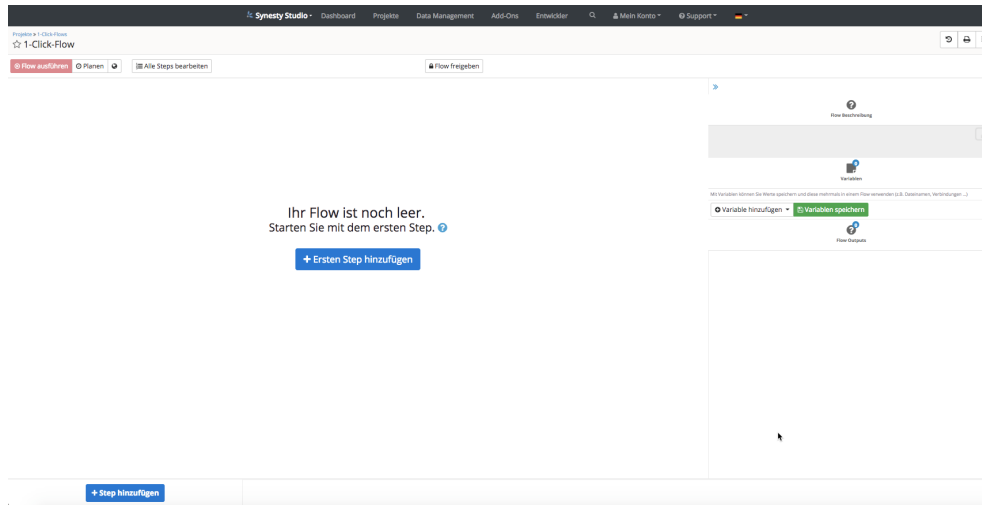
Synesty Studio · Dashboard Projekte Data Management Add-Ons Entwickler Mein Konto Support

Projekte > 1-Click-Flows
☆ 1-Click-Flow

Flow ausführen Planen Alle Steps bearbeiten Flow freigeben

Flow Beschreibung

Variablen

Mit Variablen können Sie Werte speichern und diese mehrmals in einem Flow verwenden (z.B. Dateinamen, Verbindungen ...)

Variable hinzufügen Variablen speichern

Flow Outputs

Ihr Flow ist noch leer.
Starten Sie mit dem ersten Step.

+ Ersten Step hinzufügen

+ Step hinzufügen